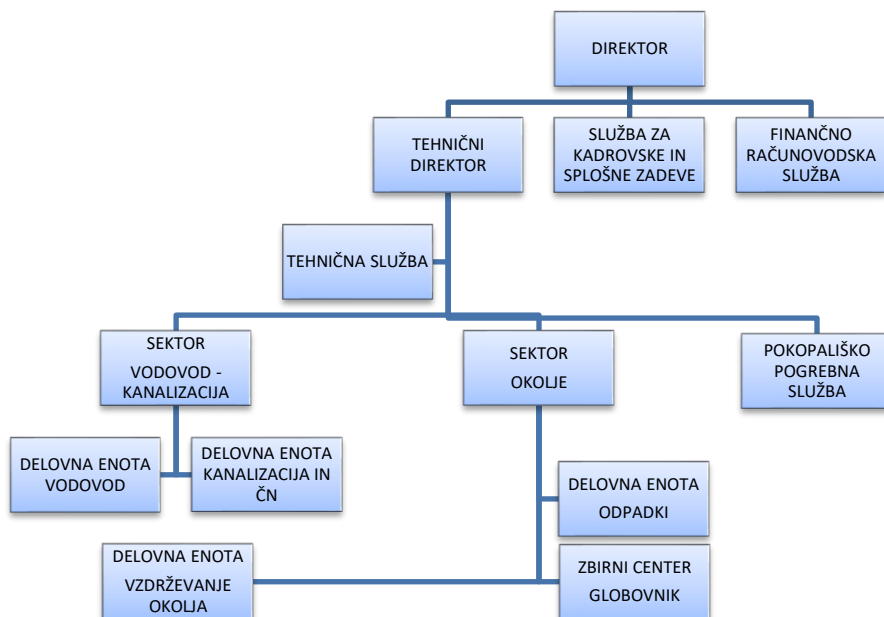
DIREKTOR

TEHNIČNI DIREKTOR

SLUŽBA ZA KADROVSKE IN SPLOŠNE ZADEVE

FINANČNO RAČUNOVODSKA SLUŽBA

TEHNIČNA SLUŽBA

SEKTOR VODOVOD - KANALIZACIJA

SEKTOR OKOLJE

POKOPALIŠKO POGREBNA SLUŽBA

DELOVNA ENOTA VODOVOD

DELOVNA ENOTA KANALIZACIJA IN ČN

DELOVNA ENOTA ODPADKI

DELOVNA ENOTA VZDRŽEVANJE OKOLJA

ZBIRNI CENTER GLOBOVNIK